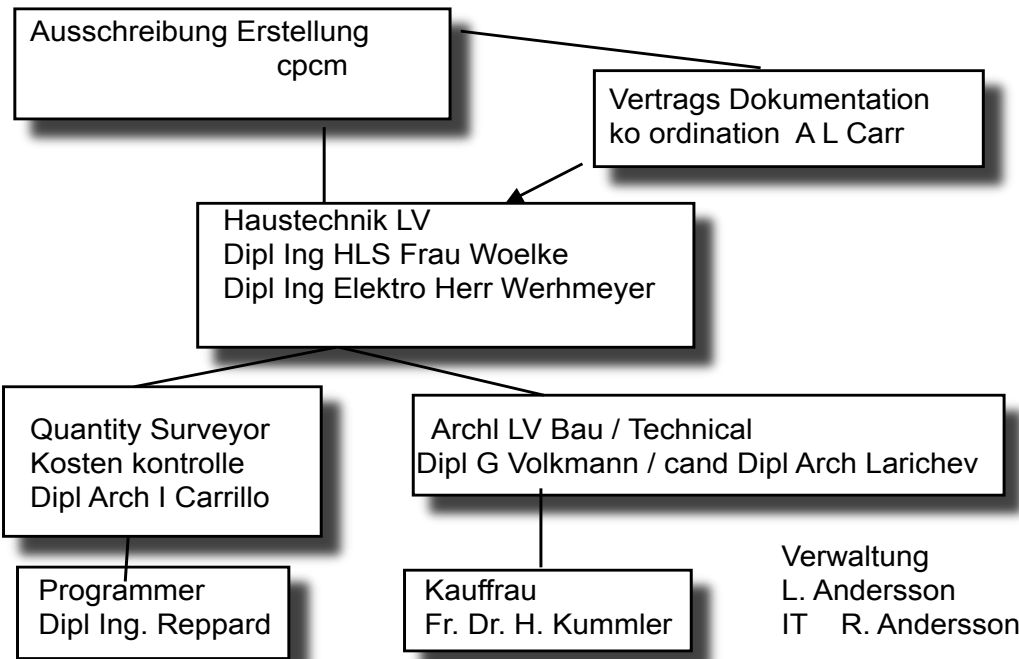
Ausschreibung Erstellung
cpcm

Vertrags Dokumentation
ko ordination A L Carr

Haustechnik LV
Dipl Ing HLS Frau Woelke
Dipl Ing Elektro Herr Werhmeyer

Quantity Surveyor
Kosten kontrolle
Dipl Arch I Carrillo

Archl LV Bau / Technical
Dipl G Volkmann / cand Dipl Arch Larichev

Programmer
Dipl Ing. Reppard

Kauffrau
Fr. Dr. H. Kummler

Verwaltung
L. Andersson
IT R. Andersson